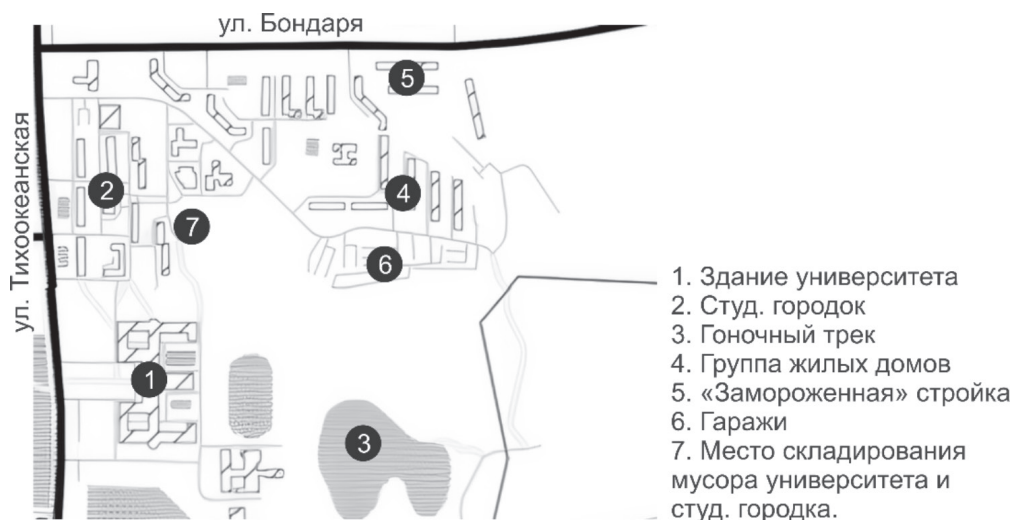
ул. Бондаря

ул. Тихоокеанская

5
2
7
4
6
1
3

1. Здание университета
2. Студ. городок
3. Гоночный трек
4. Группа жилых домов
5. «Замороженная» стройка
6. Гаражи
7. Место складирования мусора университета и студ. городка.